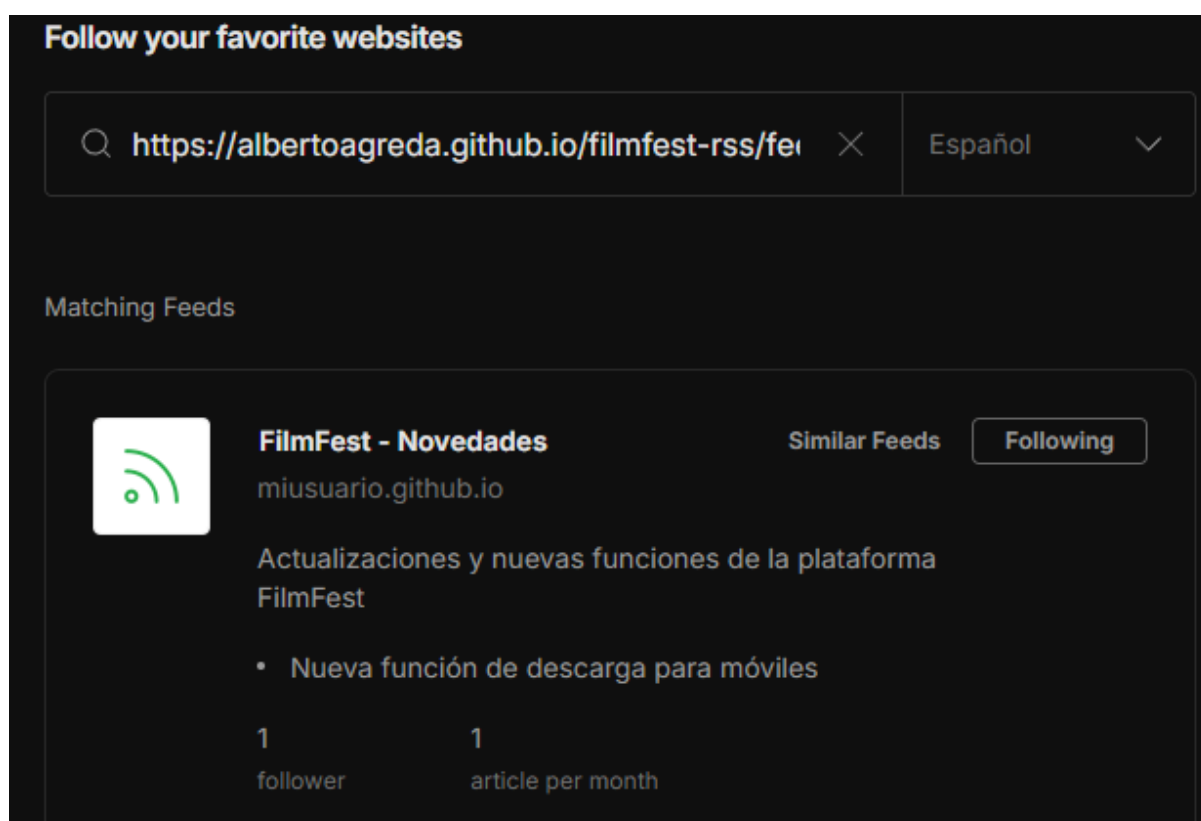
Follow your favorite websites

https://albertoagreda.github.io/filmfest-rss/fe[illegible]

Español

Matching Feeds

FilmFest - Novedades

miusuario.github.io

Similar Feeds

Following

Actualizaciones y nuevas funciones de la plataforma FilmFest

• Nueva función de descarga para móviles

1
follower

1
article per month